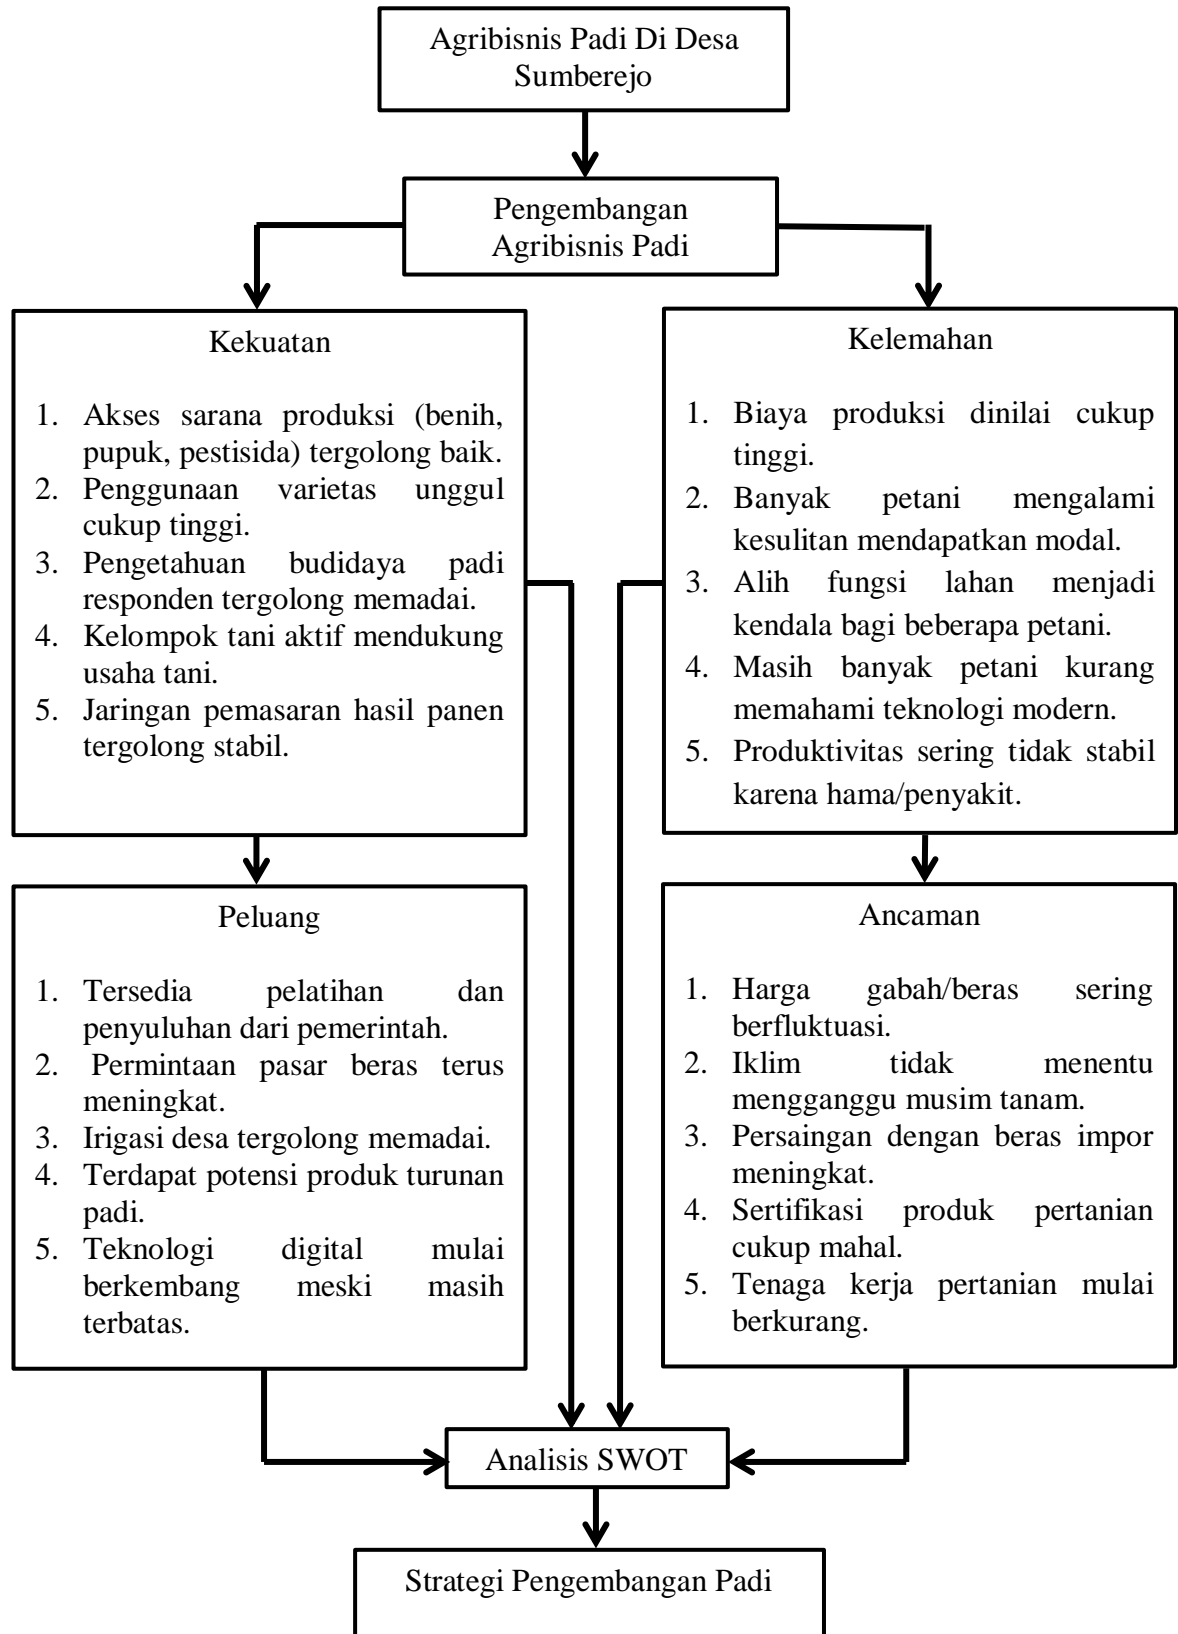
Agribisnis Padi Di Desa Sumberejo

Pengembangan Agribisnis Padi

Kekuatan

1. Akses sarana produksi (benih, pupuk, pestisida) tergolong baik.
2. Penggunaan varietas unggul cukup tinggi.
3. Pengetahuan budidaya padi responden tergolong memadai.
4. Kelompok tani aktif mendukung usaha tani.
5. Jaringan pemasaran hasil panen tergolong stabil.

Kelemahan

1. Biaya produksi dinilai cukup tinggi.
2. Banyak petani mengalami kesulitan mendapatkan modal.
3. Alih fungsi lahan menjadi kendala bagi beberapa petani.
4. Masih banyak petani kurang memahami teknologi modern.
5. Produktivitas sering tidak stabil karena hama/penyakit.

Peluang

1. Tersedia pelatihan dan penyuluhan dari pemerintah.
2. Permintaan pasar beras terus meningkat.
3. Irigasi desa tergolong memadai.
4. Terdapat potensi produk turunan padi.
5. Teknologi digital mulai berkembang meski masih terbatas.

Ancaman

1. Harga gabah/beras sering berfluktuasi.
2. Iklim tidak menentu mengganggu musim tanam.
3. Persaingan dengan beras impor meningkat.
4. Sertifikasi produk pertanian cukup mahal.
5. Tenaga kerja pertanian mulai berkurang.

Analisis SWOT

Strategi Pengembangan Padi